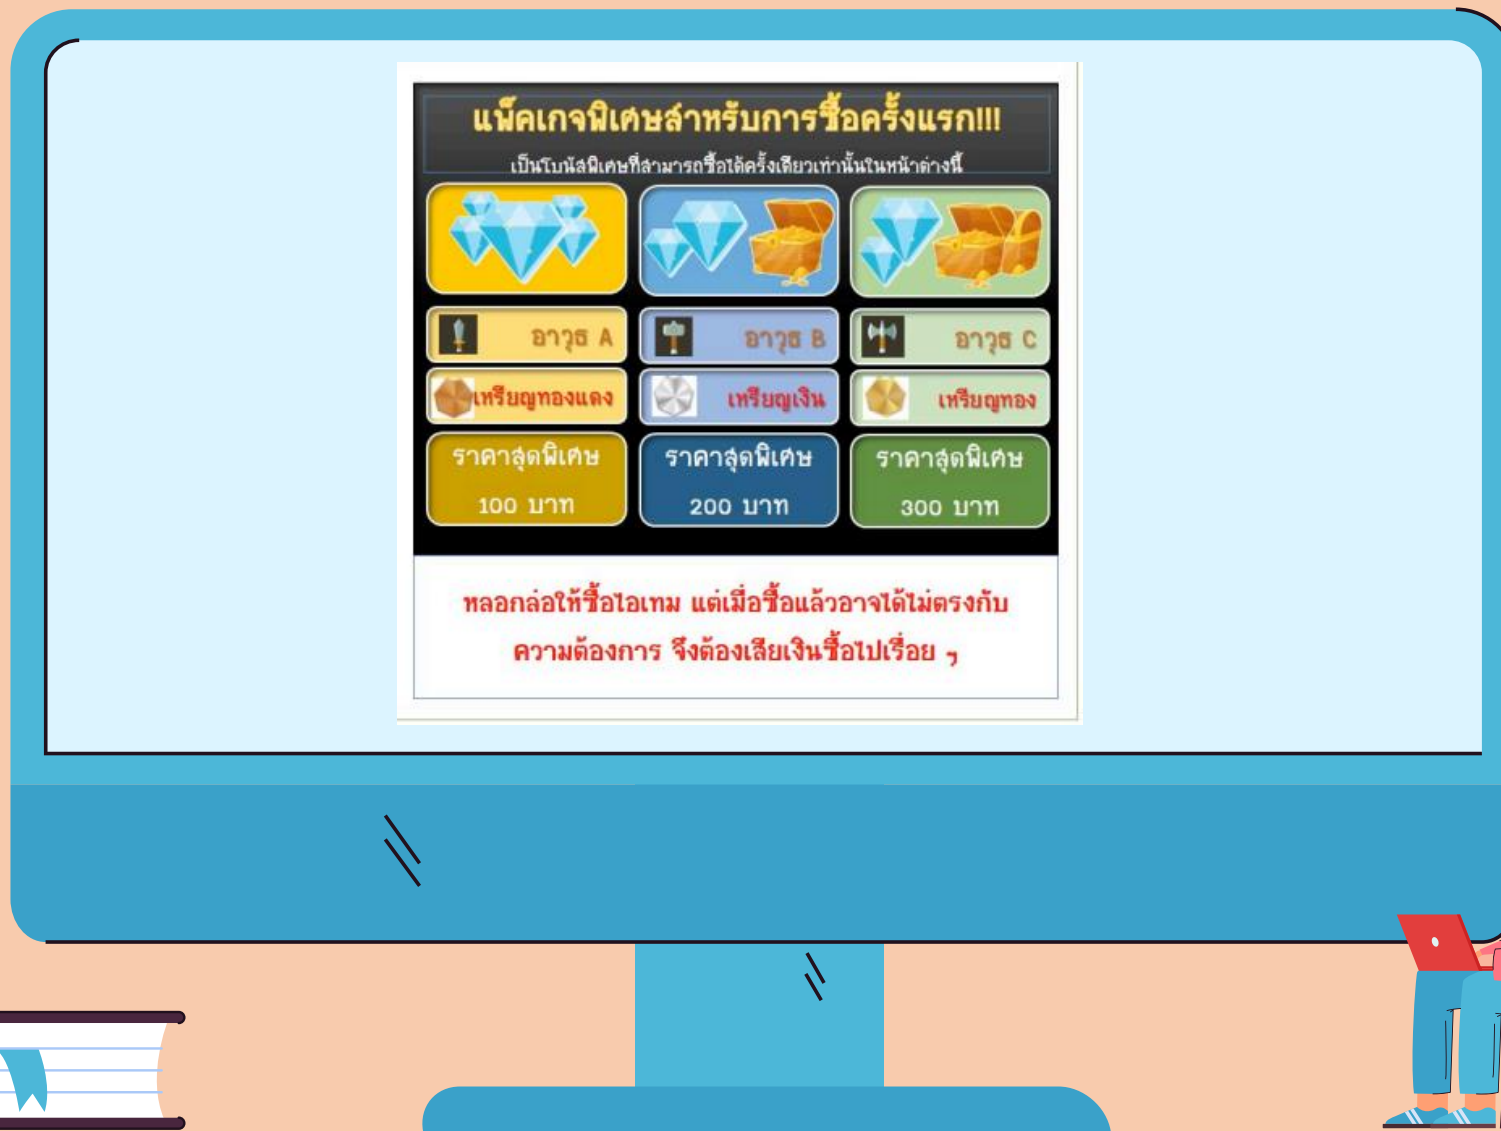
แพ็คเกจพิเศษสำหรับการซื้อครั้งแรก!!!

เป็นโบนัสพิเศษที่สามารถซื้อได้ครั้งเดียวเท่านั้นในหน้าต่างนี้

| อาวุธ A | อาวุธ B | อาวุธ C |
|---|---|---|
| เหรียญทองแดง | เหรียญเงิน | เหรียญทอง |
| ราคาสุดพิเศษ 100 บาท | ราคาสุดพิเศษ 200 บาท | ราคาสุดพิเศษ 300 บาท |

หลอกล่อให้ซื้อไอเทม แต่เมื่อซื้อแล้วอาจได้ไม่ตรงกับความต้องการ จึงต้องเสียเงินซื้อไปเรื่อย ๆ